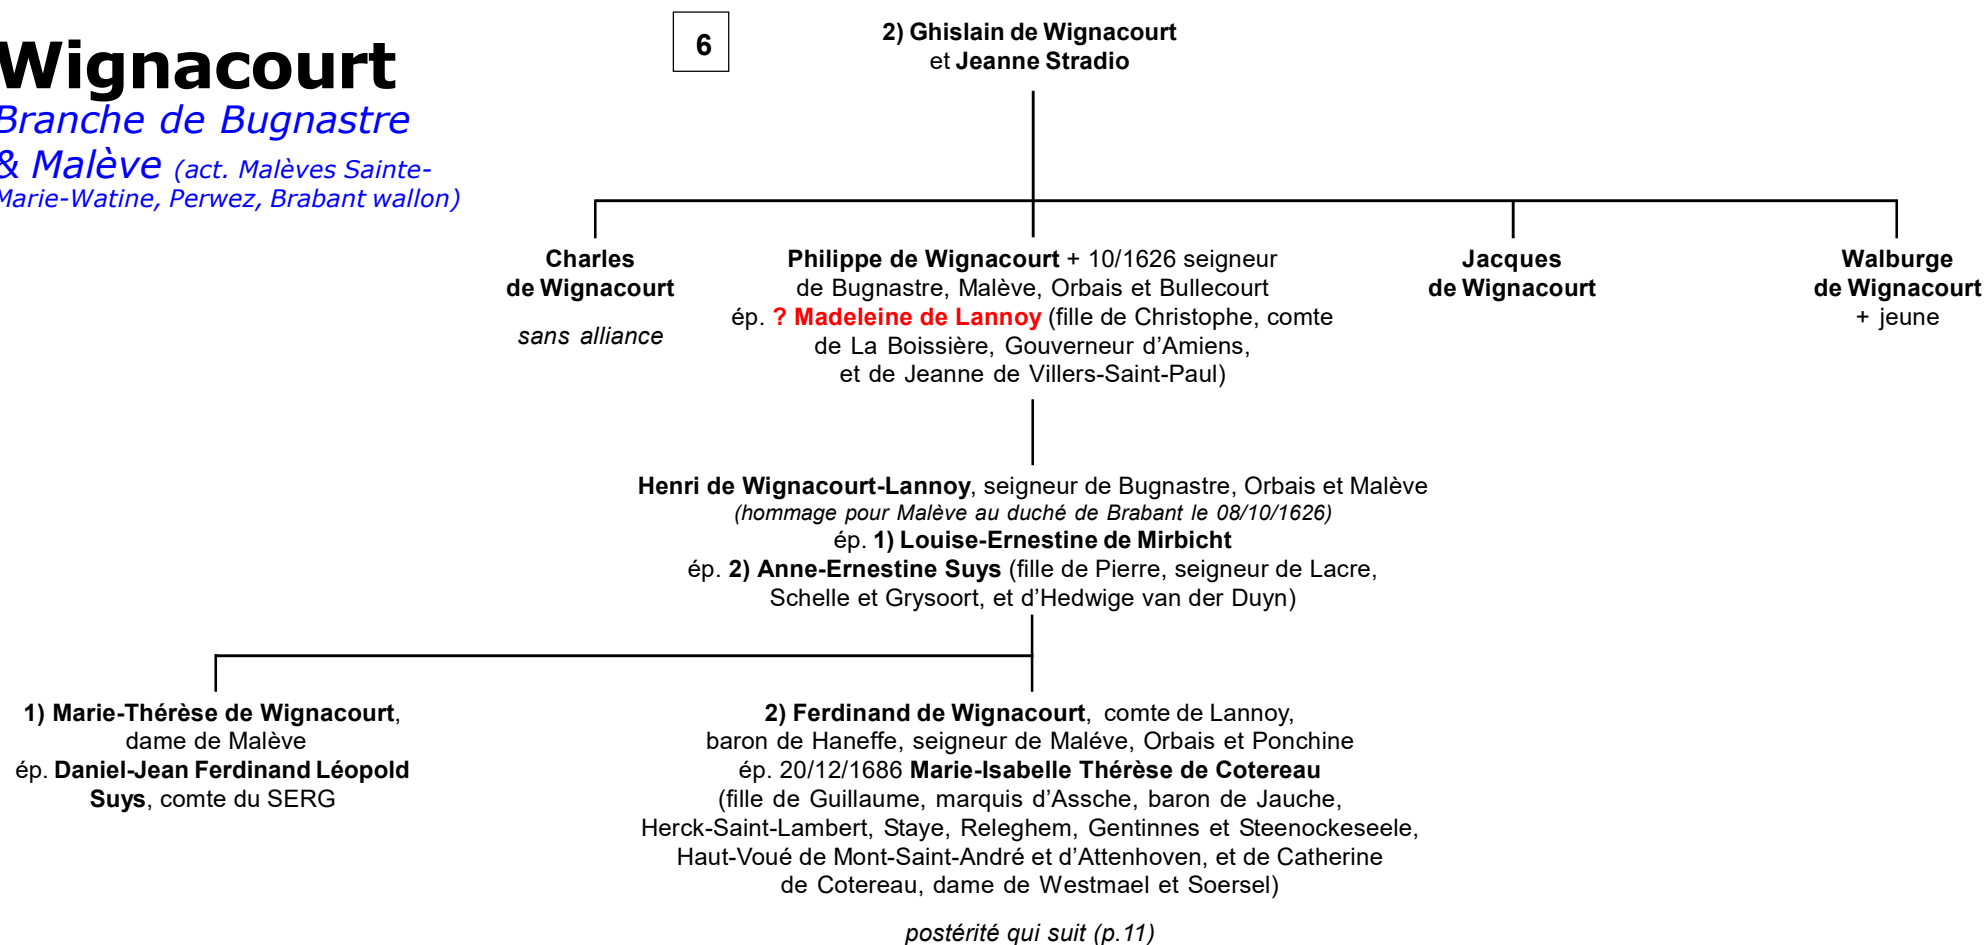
Wignacourt
Branche de Bugnastre & Malève (act. Malèves Sainte-Marie-Watine, Perwez, Brabant wallon)

6

2) Ghislain de Wignacourt
et Jeanne Stradio

Charles de Wignacourt
sans alliance

Philippe de Wignacourt + 10/1626 seigneur de Bugnastre, Malève, Orbais et Bullecourt
ép. ? Madeleine de Lannoy (fille de Christophe, comte de La Boissière, Gouverneur d'Amiens, et de Jeanne de Villers-Saint-Paul)

Jacques de Wignacourt

Walburge de Wignacourt
+ jeune

Henri de Wignacourt-Lannoy, seigneur de Bugnastre, Orbais et Malève
(hommage pour Malève au duché de Brabant le 08/10/1626)
ép. 1) Louise-Ernestine de Mirbicht
ép. 2) Anne-Ernestine Suys (fille de Pierre, seigneur de Lacre, Schelle et Grysoort, et d'Hedwige van der Duyn)

1) Marie-Thérèse de Wignacourt, dame de Malève
ép. Daniel-Jean Ferdinand Léopold Suys, comte du SERG

2) Ferdinand de Wignacourt, comte de Lannoy, baron de Haneffe, seigneur de Maléve, Orbais et Ponchine
ép. 20/12/1686 Marie-Isabelle Thérèse de Cotereau (fille de Guillaume, marquis d'Assche, baron de Jauche, Herck-Saint-Lambert, Staye, Releghem, Gentinnes et Steenockeseele, Haut-Voué de Mont-Saint-André et d'Attenhoven, et de Catherine de Cotereau, dame de Westmael et Soersel)

postérité qui suit (p.11)